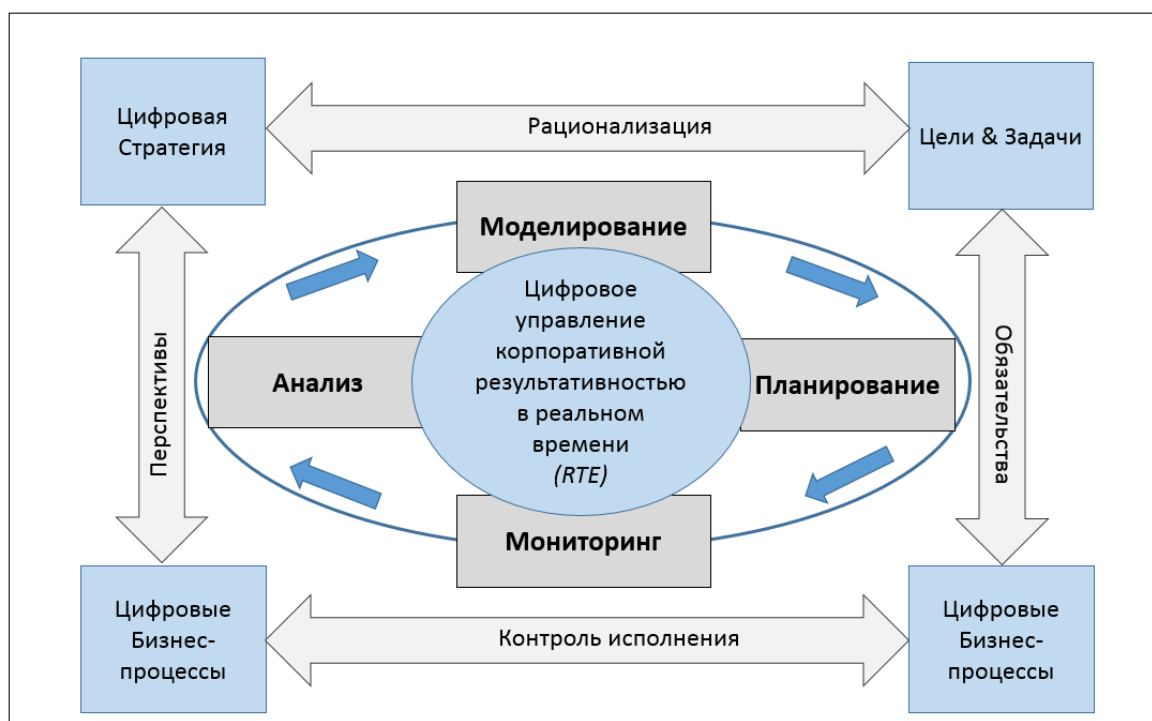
Цифровая Стратегия

Рационализация

Цели & Задачи

Моделирование

Перспективы

Обязательства

Цифровое управление корпоративной результативностью в реальном времени (RTE)

Анализ

Планирование

Мониторинг

Цифровые Бизнес-процессы

Контроль исполнения

Цифровые Бизнес-процессы